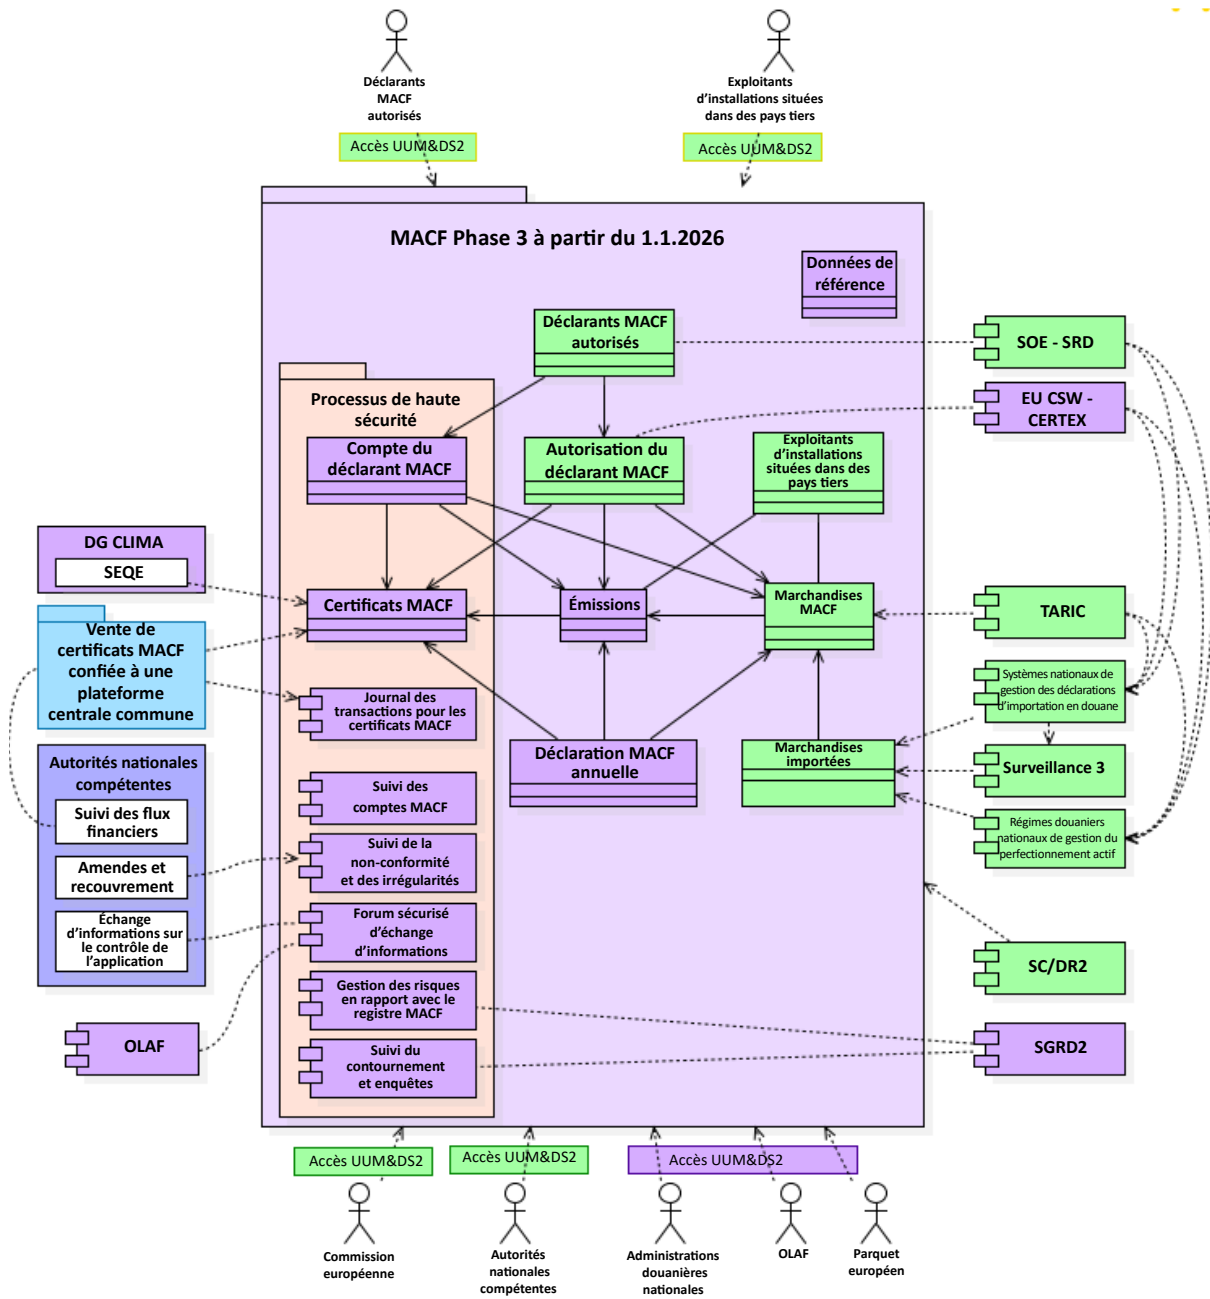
Déclarants MACF autorisés

Exploitants d'installations situées dans des pays tiers

Accès UUM&DS2

Accès UUM&DS2

MACF Phase 3 à partir du 1.1.2026

Données de référence

Déclarants MACF autorisés

SOE - SRD

EU CSW - CERTEX

Processus de haute sécurité

Compte du déclarant MACF

Autorisation du déclarant MACF

Exploitants d'installations situées dans des pays tiers

DG CLIMA

SEQE

Certificats MACF

Émissions

Marchandises MACF

TARIC

Vente de certificats MACF confiée à une plateforme centrale commune

Journal des transactions pour les certificats MACF

Systèmes nationaux de gestion des déclarations d'importation en douane

Autorités nationales compétentes

Suivi des flux financiers

Suivi des comptes MACF

Déclaration MACF annuelle

Marchandises importées

Surveillance 3

Amendes et recouvrement

Suivi de la non-conformité et des irrégularités

Régimes douaniers nationaux de gestion du perfectionnement actif

Échange d'informations sur le contrôle de l'application

Forum sécurisé d'échange d'informations

SC/DR2

OLAF

Gestion des risques en rapport avec le registre MACF

SGRD2

Suivi du contournement et enquêtes

Accès UUM&DS2

Accès UUM&DS2

Accès UUM&DS2

Commission européenne

Autorités nationales compétentes

Administrations douanières nationales

OLAF

Parquet européen